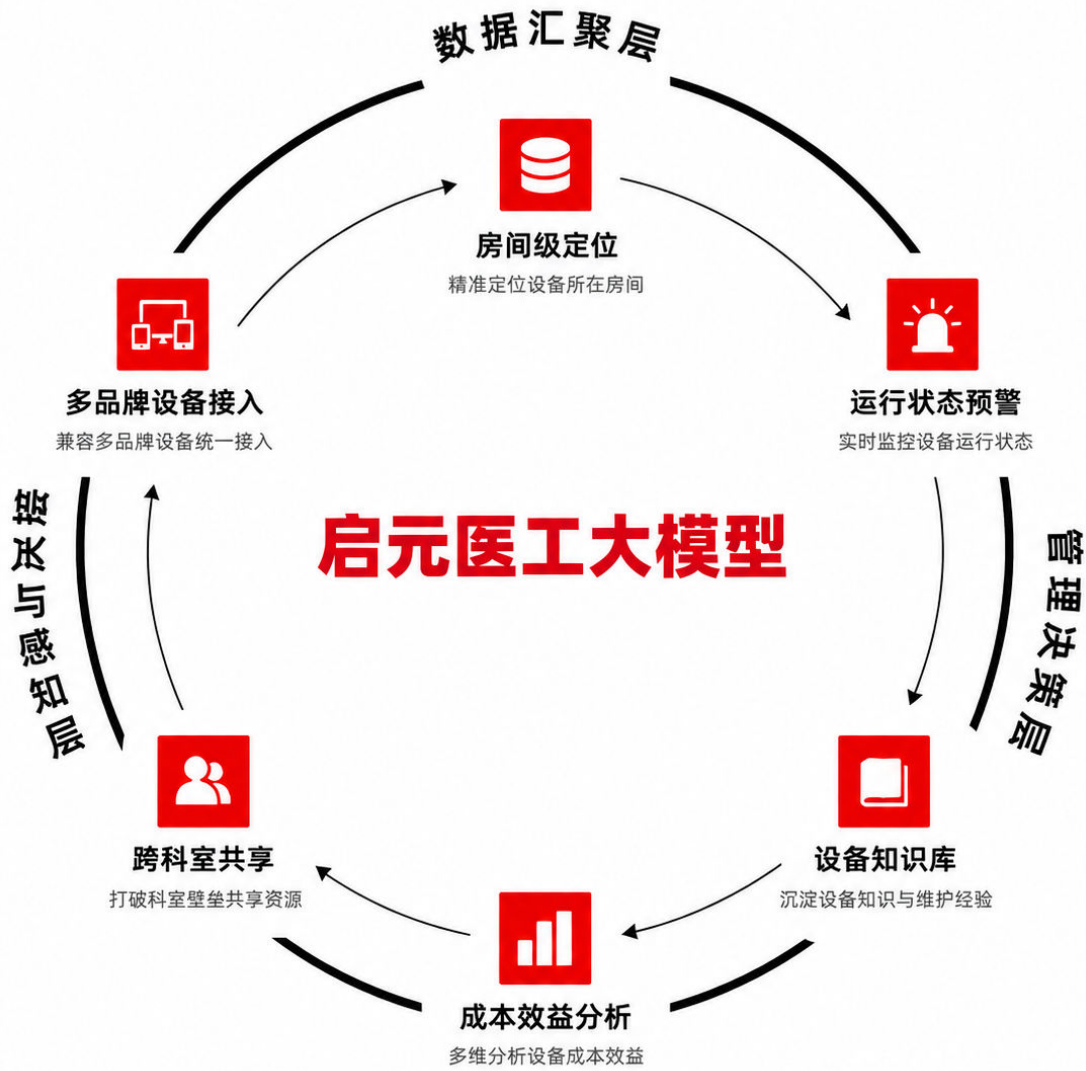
数据汇聚层

房间级定位
精准定位设备所在房间

运行状态预警
实时监控设备运行状态

管理决策层

设备知识库
沉淀设备知识与维护经验

成本效益分析
多维分析设备成本效益

跨科室共享
打破科室壁垒共享资源

感知与执行层

多品牌设备接入
兼容多品牌设备统一接入

启元医工大模型